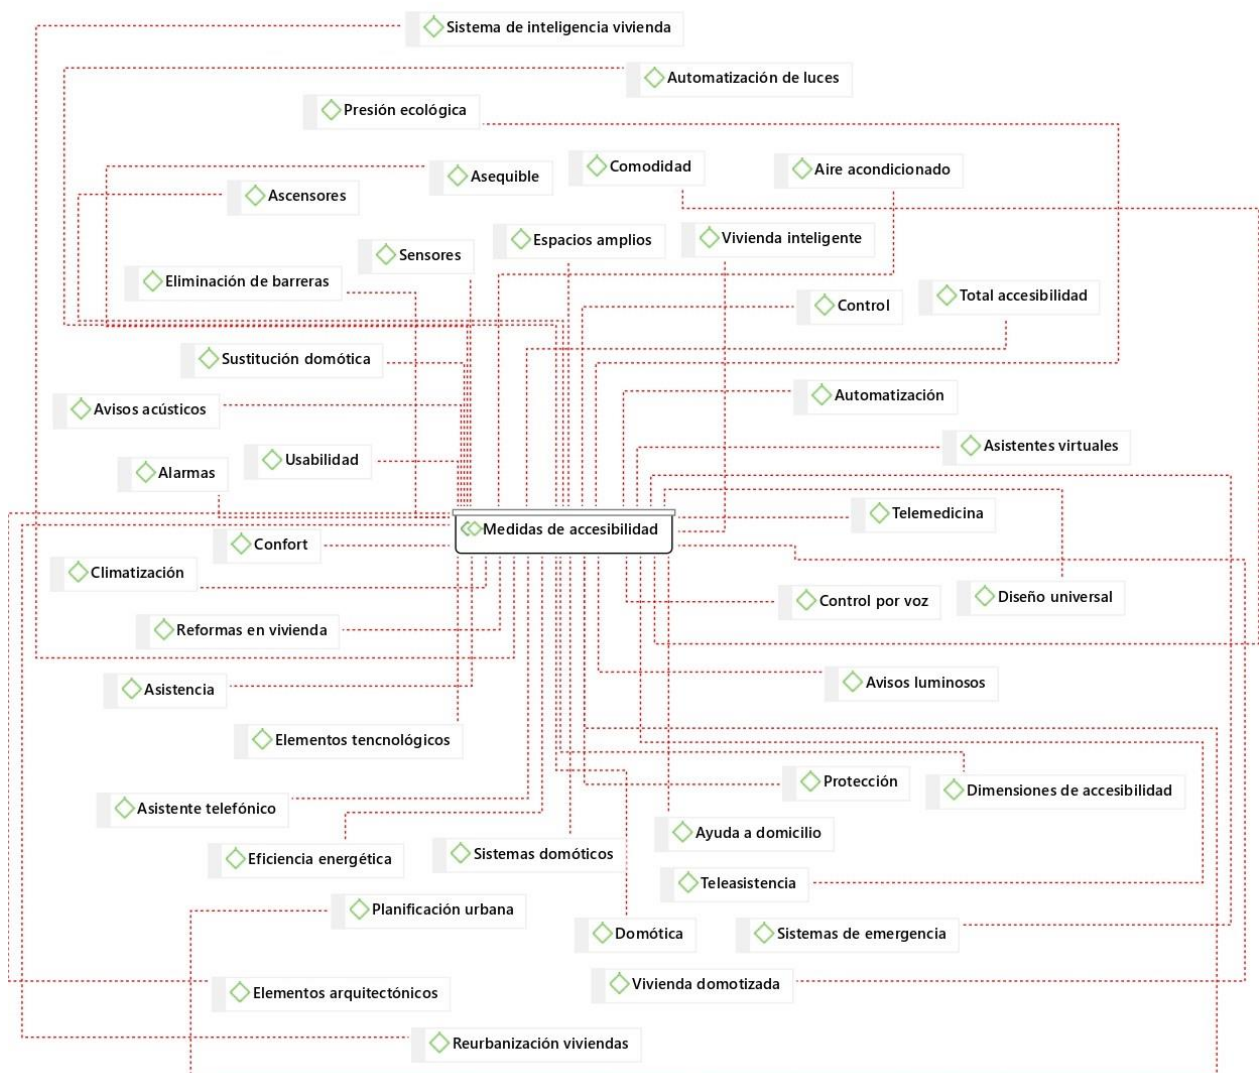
Sistema de inteligencia vivienda
Automatización de luces
Presión ecológica
Asequible
Comodidad
Aire acondicionado
Ascensores
Sensores
Espacios amplios
Vivienda inteligente
Eliminación de barreras
Control
Total accesibilidad
Sustitución domótica
Avisos acústicos
Automatización
Asistentes virtuales
Usabilidad
Alarmas
Telemedicina
Medidas de accesibilidad
Confort
Climatización
Diseño universal
Control por voz
Reformas en vivienda
Asistencia
Avisos luminosos
Elementos tencnológicos
Protección
Dimensiones de accesibilidad
Asistente telefónico
Ayuda a domicilio
Eficiencia energética
Sistemas domóticos
Teleasistencia
Planificación urbana
Domótica
Sistemas de emergencia
Vivienda domotizada
Elementos arquitectónicos
Reurbanización viviendas